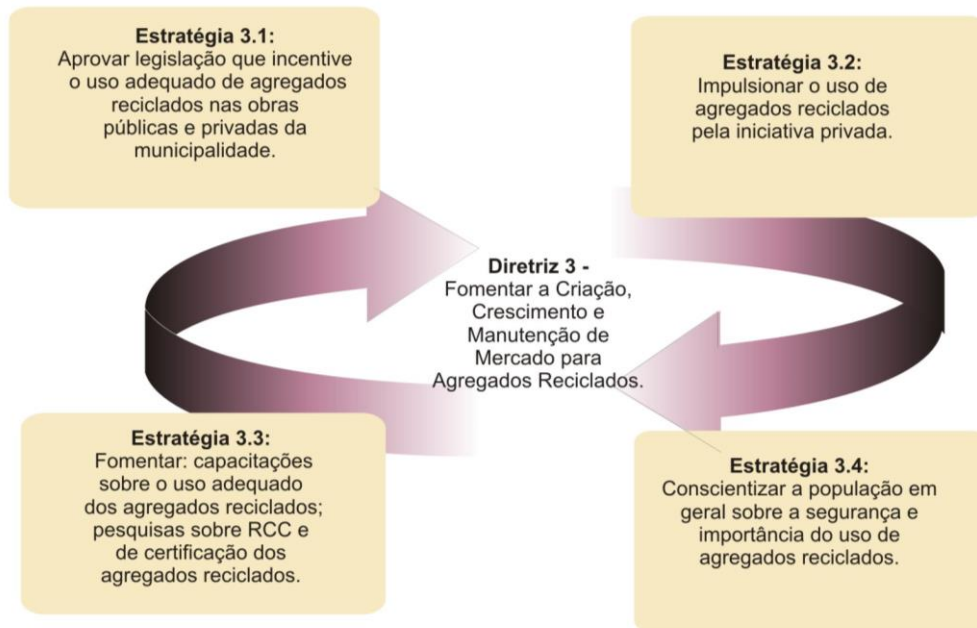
**Estratégia 3.1:**
Aprovar legislação que incentive o uso adequado de agregados reciclados nas obras públicas e privadas da municipalidade.

**Estratégia 3.2:**
Impulsionar o uso de agregados reciclados pela iniciativa privada.

**Diretriz 3 -**
Fomentar a Criação, Crescimento e Manutenção de Mercado para Agregados Reciclados.

**Estratégia 3.3:**
Fomentar: capacitações sobre o uso adequado dos agregados reciclados; pesquisas sobre RCC e de certificação dos agregados reciclados.

**Estratégia 3.4:**
Conscientizar a população em geral sobre a segurança e importância do uso de agregados reciclados.